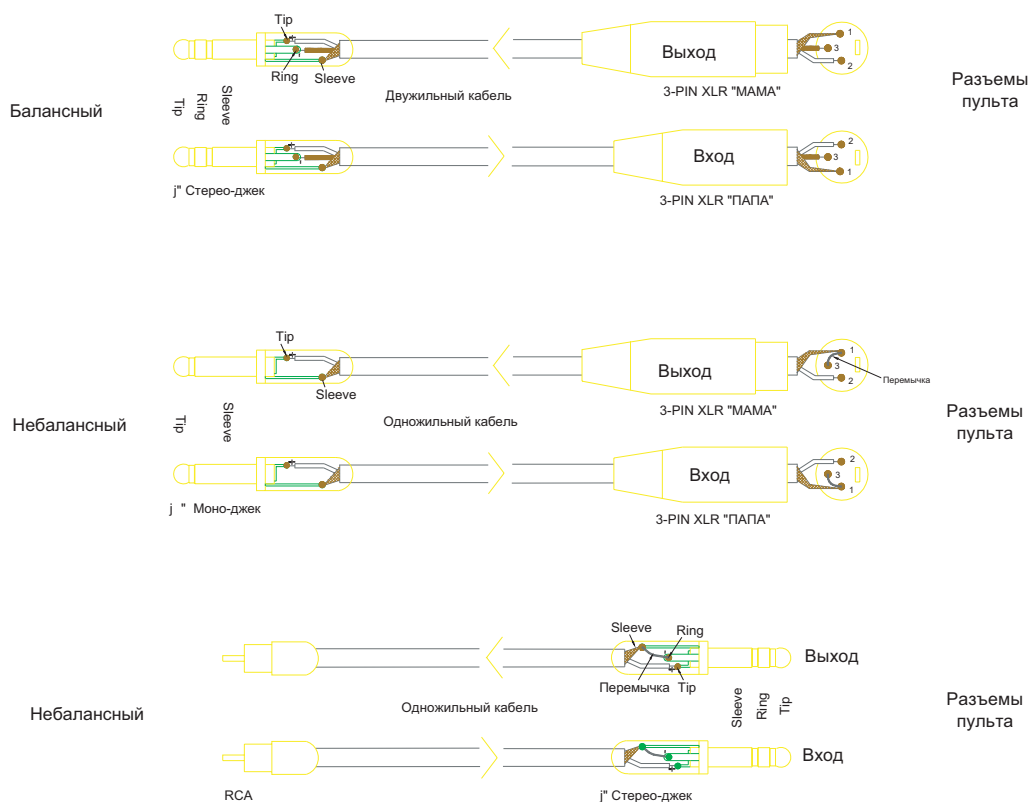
Tip
Ring
Sleeve
Двужильный кабель
Выход
3-PIN XLR "МАМА"
1
3
2
Разъемы пульта
Балансный
Tip
Ring
Sleeve
Вход
2
3
1
j" Стерео-джек
3-PIN XLR "ПАПА"

Tip
Sleeve
Выход
1
3
2
Перемычка
3-PIN XLR "МАМА"
Разъемы пульта
Небалансный
Tip
Sleeve
Одножильный кабель
Вход
2
3
1
j " Моно-джек
3-PIN XLR "ПАПА"

Sleeve
Ring
Перемычка
Tip
Выход
Разъемы пульта
Небалансный
Одножильный кабель
Sleeve
Ring
Tip
Вход
RCA
j" Стерео-джек